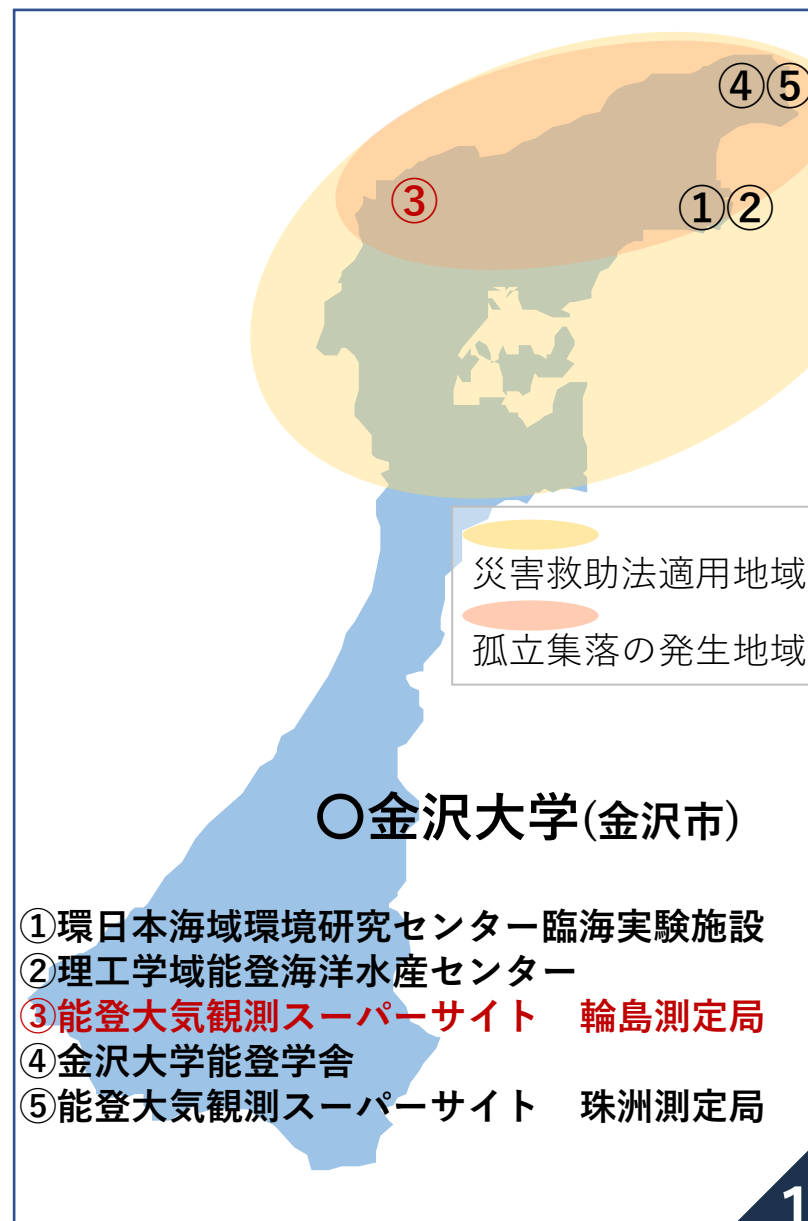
④⑤
③
①②
災害救助法適用地域
孤立集落の発生地域
〇金沢大学(金沢市)
①環日本海域環境研究センター臨海実験施設
②理工学域能登海洋水産センター
③能登大気観測スーパーサイト　輪島測定局
④金沢大学能登学舎
⑤能登大気観測スーパーサイト　珠洲測定局
1